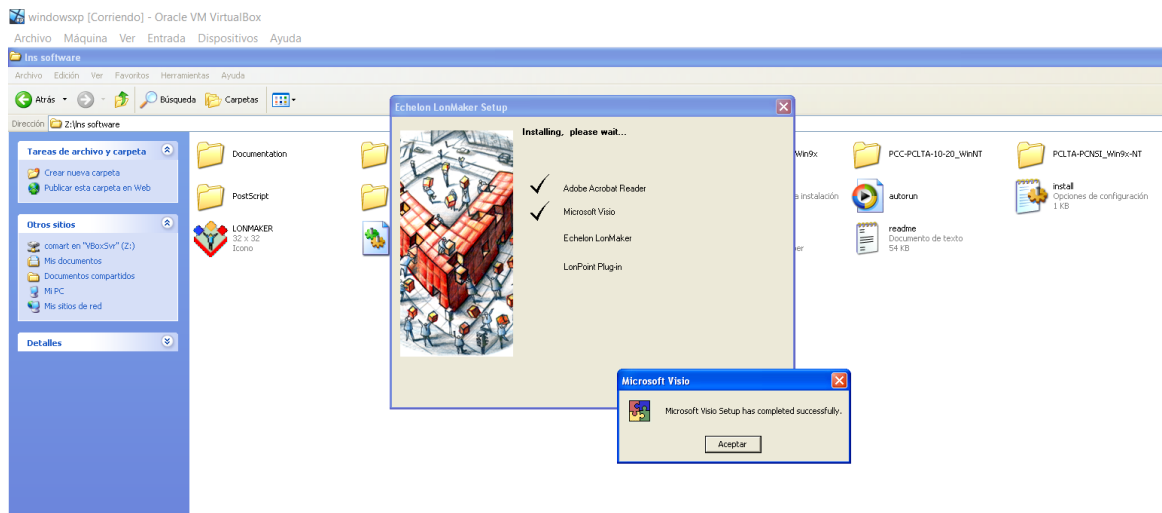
windowsxp [Corriendo] - Oracle VM VirtualBox

Archivo Máquina Ver Entrada Dispositivos Ayuda

Ins software

Archivo Edición Ver Favoritos Herramientas Ayuda

Atrás Búsqueda Carpetas

Dirección Z:\Ins software

Tareas de archivo y carpeta

Crear nueva carpeta

Publicar esta carpeta en Web

Otros sitios

comart en "VBoxSvr" (Z:)

Mis documentos

Documentos compartidos

Mi PC

Mis sitios de red

Detalles

Documentation

PostScript

LONMAKER
32 x 32
Icono

Win9x

e instalación

er

PCC-PCLTA-10-20_WinNT

autorun

readme
Documento de texto
54 KB

PCLTA-PCNSI_Win9x-NT

install
Opciones de configuración
1 KB

Echelon LonMaker Setup

Installing, please wait...

Adobe Acrobat Reader

Microsoft Visio

Echelon LonMaker

LonPoint Plug-in

Microsoft Visio

Microsoft Visio Setup has completed successfully.

Aceptar